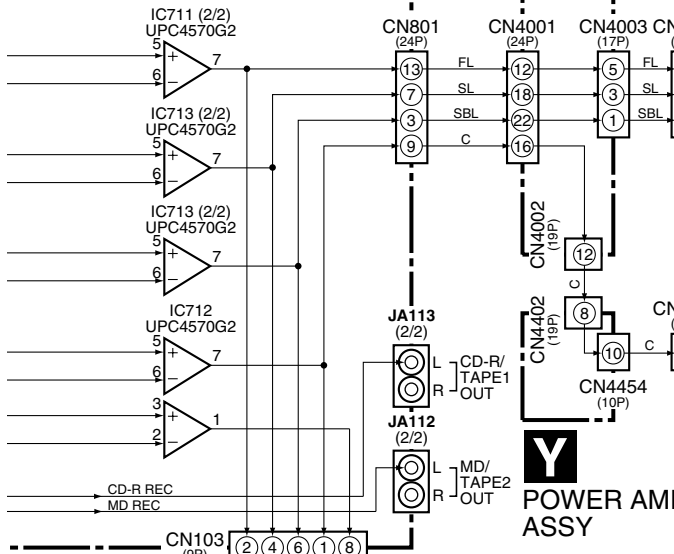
IC711 (2/2)
UPC4570G2
5
6
7
+
–

IC713 (2/2)
UPC4570G2
5
6
7
+
–

IC713 (2/2)
UPC4570G2
5
6
7
+
–

IC712
UPC4570G2
5
6
7
+
–

3
2
1
+
–

CD-R REC
MD REC

CN103
(9P)
2 4 6 1 8

CN801
(24P)
13
7
3
9

FL
SL
SBL
C

CN4001
(24P)
12
18
22
16

CN4003
(17P)
5
3
1

FL
SL
SBL

CN4002
(19P)
12

C

CN4402
(19P)
8

10
C

CN4454
(10P)

JA113
(2/2)
L
R
CD-R/
TAPE1
OUT

JA112
(2/2)
L
R
MD/
TAPE2
OUT

Y
POWER AM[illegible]
ASSY